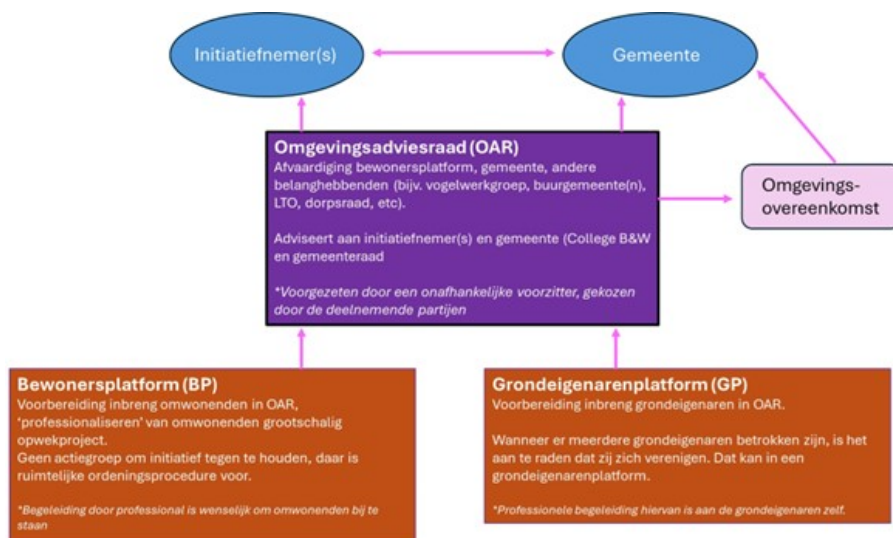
Initiatiefnemer(s)

Gemeente

Omgevingsadviesraad (OAR)
Afvaardiging bewonersplatform, gemeente, andere belanghebbenden (bijv. vogelwerkgroep, buurgemeente(n), LTO, dorpsraad, etc).

Adviseert aan initiatiefnemer(s) en gemeente (College B&W en gemeenteraad

*Voorgezeten door een onafhankelijke voorzitter, gekozen door de deelnemende partijen

Omgevings-overeenkomst

Bewonersplatform (BP)
Voorbereiding inbreng omwonenden in OAR, 'professionaliseren' van omwonenden grootschalig opwekproject.
Geen actiegroep om initiatief tegen te houden, daar is ruimtelijke ordeningsprocedure voor.

*Begeleiding door professional is wenselijk om omwonenden bij te staan

Grondeigenarenplatform (GP)
Voorbereiding inbreng grondeigenaren in OAR.

Wanneer er meerdere grondeigenaren betrokken zijn, is het aan te raden dat zij zich verenigen. Dat kan in een grondeigenarenplatform.

*Professionele begeleiding hiervan is aan de grondeigenaren zelf.